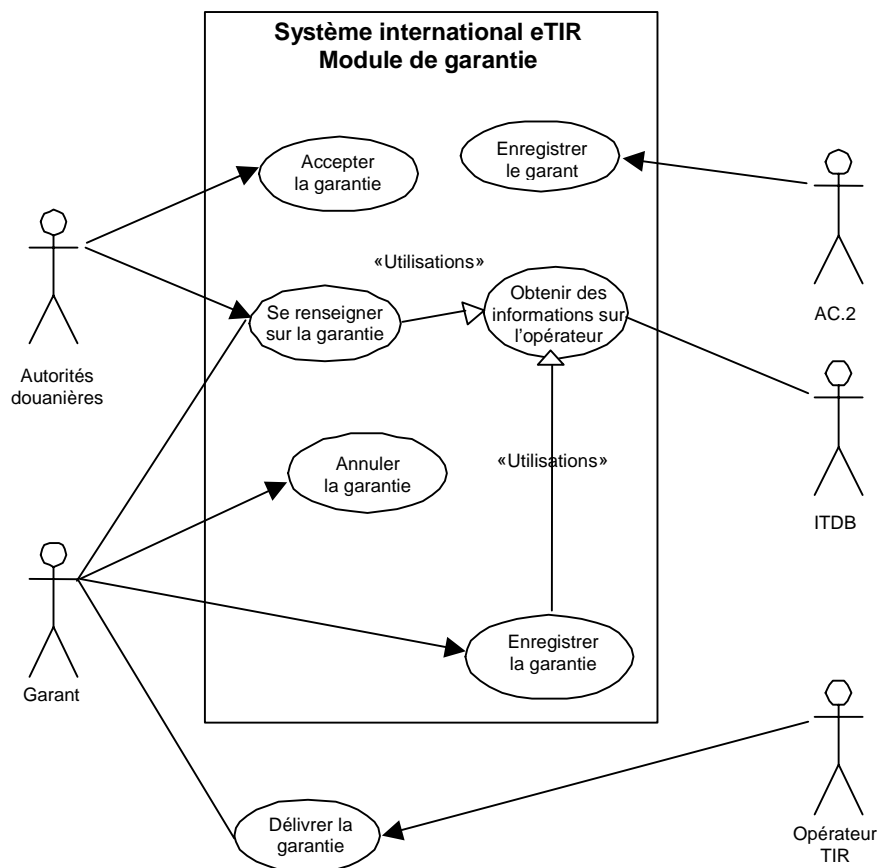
Système international eTIR
Module de garantie

Accepter la garantie

Enregistrer le garant

AC.2

Autorités douanières

«Utilisations»

Se renseigner sur la garantie

Obtenir des informations sur l'opérateur

ITDB

Annuler la garantie

«Utilisations»

Garant

Enregistrer la garantie

Délivrer la garantie

Opérateur TIR